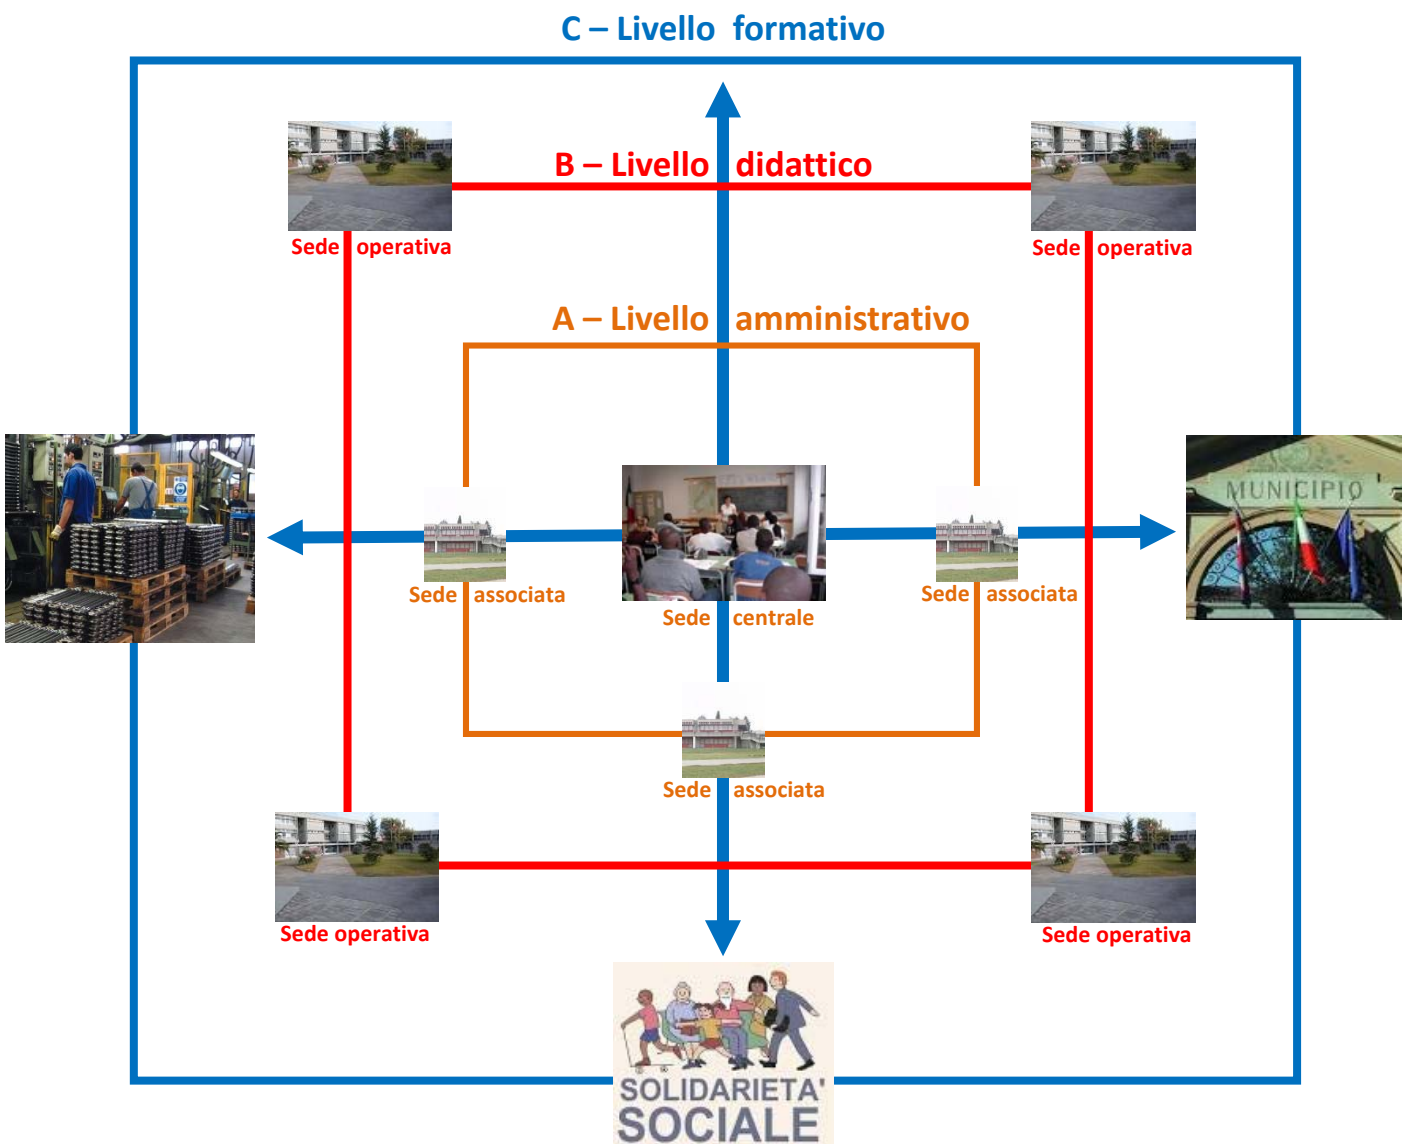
C – Livello formativo

B – Livello didattico

Sede operativa

Sede operativa

A – Livello amministrativo

MUNICIPIO

Sede associata

Sede centrale

Sede associata

Sede associata

Sede operativa

Sede operativa

SOLIDARIETA' SOCIALE